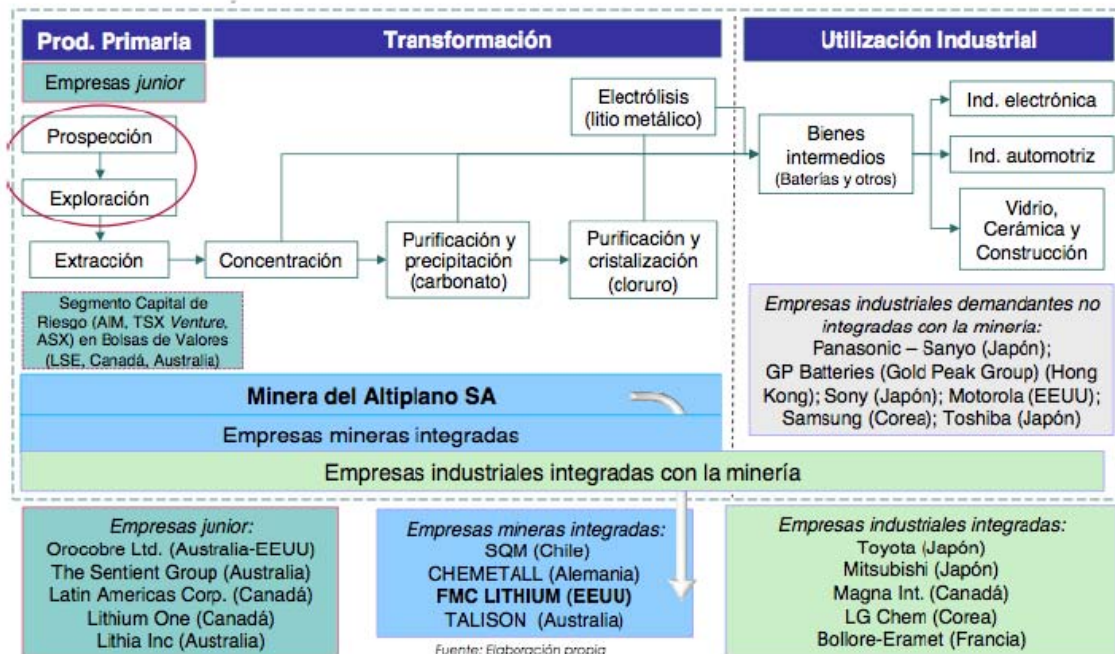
Prod. Primaria

Transformación

Utilización Industrial

Empresas *junior*

Prospección

Exploración

Extracción

Concentración

Purificación y precipitación (carbonato)

Electrólisis (litio metálico)

Purificación y cristalización (cloruro)

Bienes intermedios (Baterías y otros)

Ind. electrónica

Ind. automotriz

Vidrio, Cerámica y Construcción

Segmento Capital de Riesgo (AIM, TSX *Venture*, ASX) en Bolsas de Valores (LSE, Canadá, Australia)

*Empresas industriales demandantes no integradas con la minería:*
Panasonic – Sanyo (Japón); GP Batteries (Gold Peak Group) (Hong Kong); Sony (Japón); Motorola (EEUU); Samsung (Corea); Toshiba (Japón)

Minera del Altiplano SA

Empresas mineras integradas

Empresas industriales integradas con la minería

*Empresas junior:*
Orocobre Ltd. (Australia-EEUU)
The Sentient Group (Australia)
Latin Americas Corp. (Canadá)
Lithium One (Canadá)
Lithia Inc (Australia)

*Empresas mineras integradas:*
SQM (Chile)
CHEMETALL (Alemania)
**FMC LITHIUM (EEUU)**
TALISON (Australia)

*Fuente: Elaboración propia*

*Empresas industriales integradas:*
Toyota (Japón)
Mitsubishi (Japón)
Magna Int. (Canadá)
LG Chem (Corea)
Bollore-Eramet (Francia)